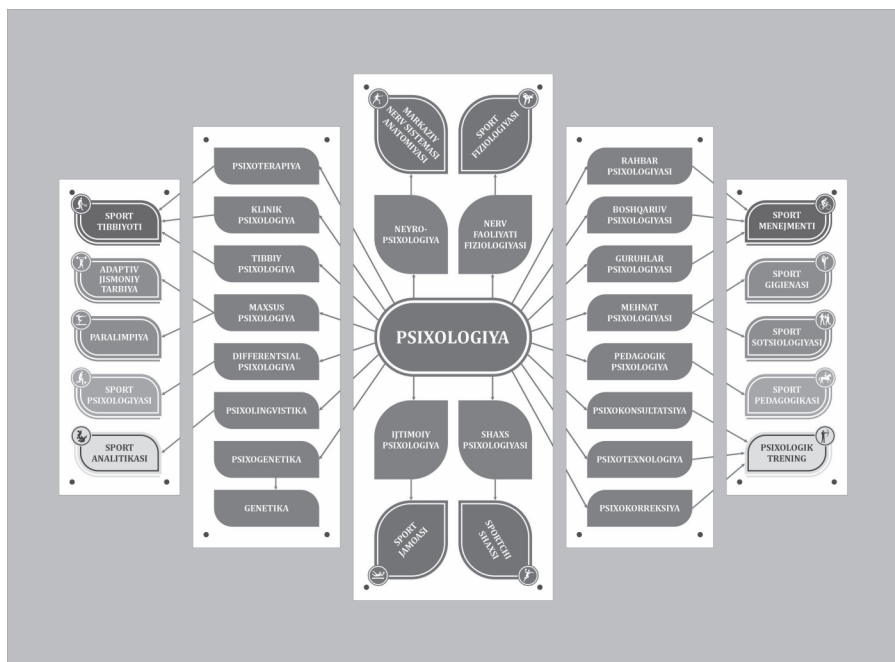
SPORT TIBBIYOTI

ADAPTIV JISMONIY TARBIYA

PARALIMPIYA

SPORT PSIXOLOGIYASI

SPORT ANALITIKASI

PSIXOTERAPIYA

KLINIK PSIXOLOGIYA

TIBBIY PSIXOLOGIYA

MAXSUS PSIXOLOGIYA

DIFFERENTSIAL PSIXOLOGIYA

PSIXOLINGVISTIKA

PSIXOGENETIKA

GENETIKA

MARKAZIY NERV SISTEMASI ANATOMIYASI

SPORT FIZIOLOGIYASI

NEYRO-PSIXOLOGIYA

NERV FAOLIYATI FIZIOLOGIYASI

PSIXOLOGIYA

IJTIMOIY PSIXOLOGIYA

SHAXS PSIXOLOGIYASI

SPORT JAMOASI

SPORTCHI SHAXSI

RAHBAR PSIXOLOGIYASI

BOSHQARUV PSIXOLOGIYASI

GURUHLAR PSIXOLOGIYASI

MEHNAT PSIXOLOGIYASI

PEDAGOGIK PSIXOLOGIYA

PSIXOKONSULTATSIYA

PSIXOTEXNOLOGIYA

PSIXOKORREKSIYA

SPORT MENEJMENTI

SPORT GIGIENASI

SPORT SOTSIOLOGIYASI

SPORT PEDAGOGIKASI

PSIXOLOGIK TRENING